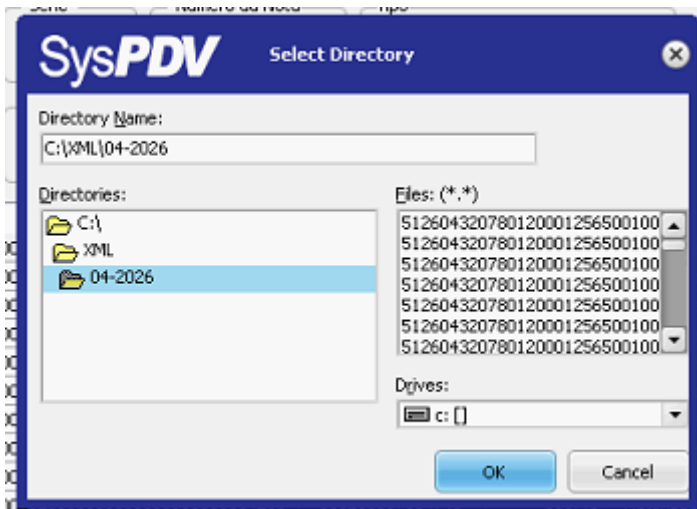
Série Número da Nota Tipo

SysPDV Select Directory

Directory Name:
C:\XML\04-2026

Directories:
C:\
XML
04-2026

Files: (*.*)
512604320780120001256500100
512604320780120001256500100
512604320780120001256500100
512604320780120001256500100
512604320780120001256500100
512604320780120001256500100
512604320780120001256500100

Drives:
c: []

OK
Cancel